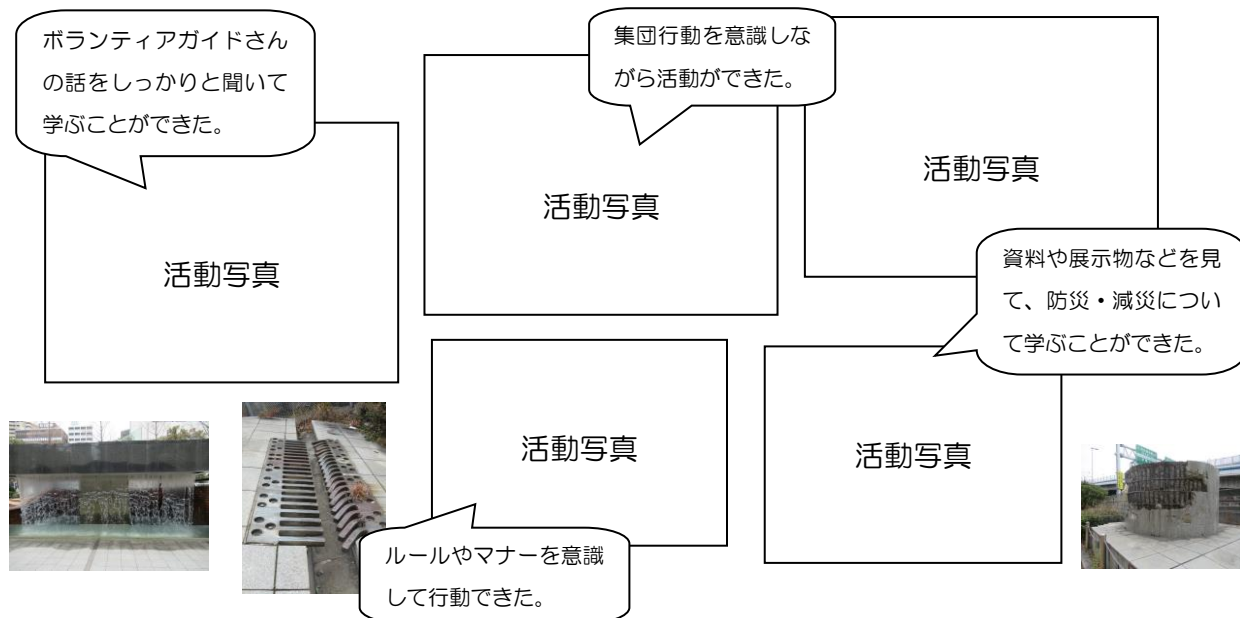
ボランティアガイドさんの話をしっかりと聞いて学ぶことができた。

活動写真

集団行動を意識しながら活動ができた。

活動写真

活動写真

資料や展示物などを見て、防災・減災について学ぶことができた。

活動写真

活動写真

ルールやマナーを意識して行動できた。